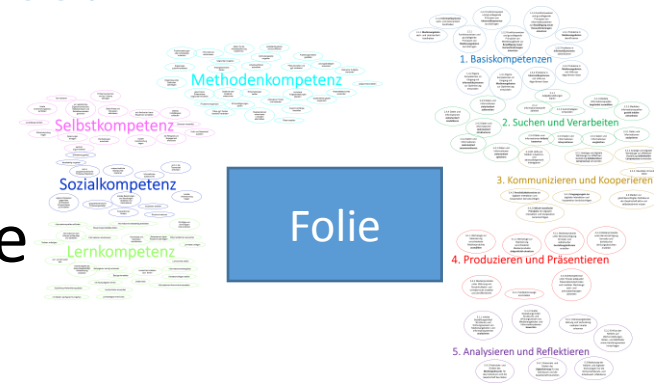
Methodenkompetenz

Selbstkompetenz

Sozialkompetenz

e

Lernkompetenz

Folie

1. Basiskompetenzen

2. Suchen und Verarbeiten

3. Kommunizieren und Kooperieren

4. Produzieren und Präsentieren

5. Analysieren und Reflektieren